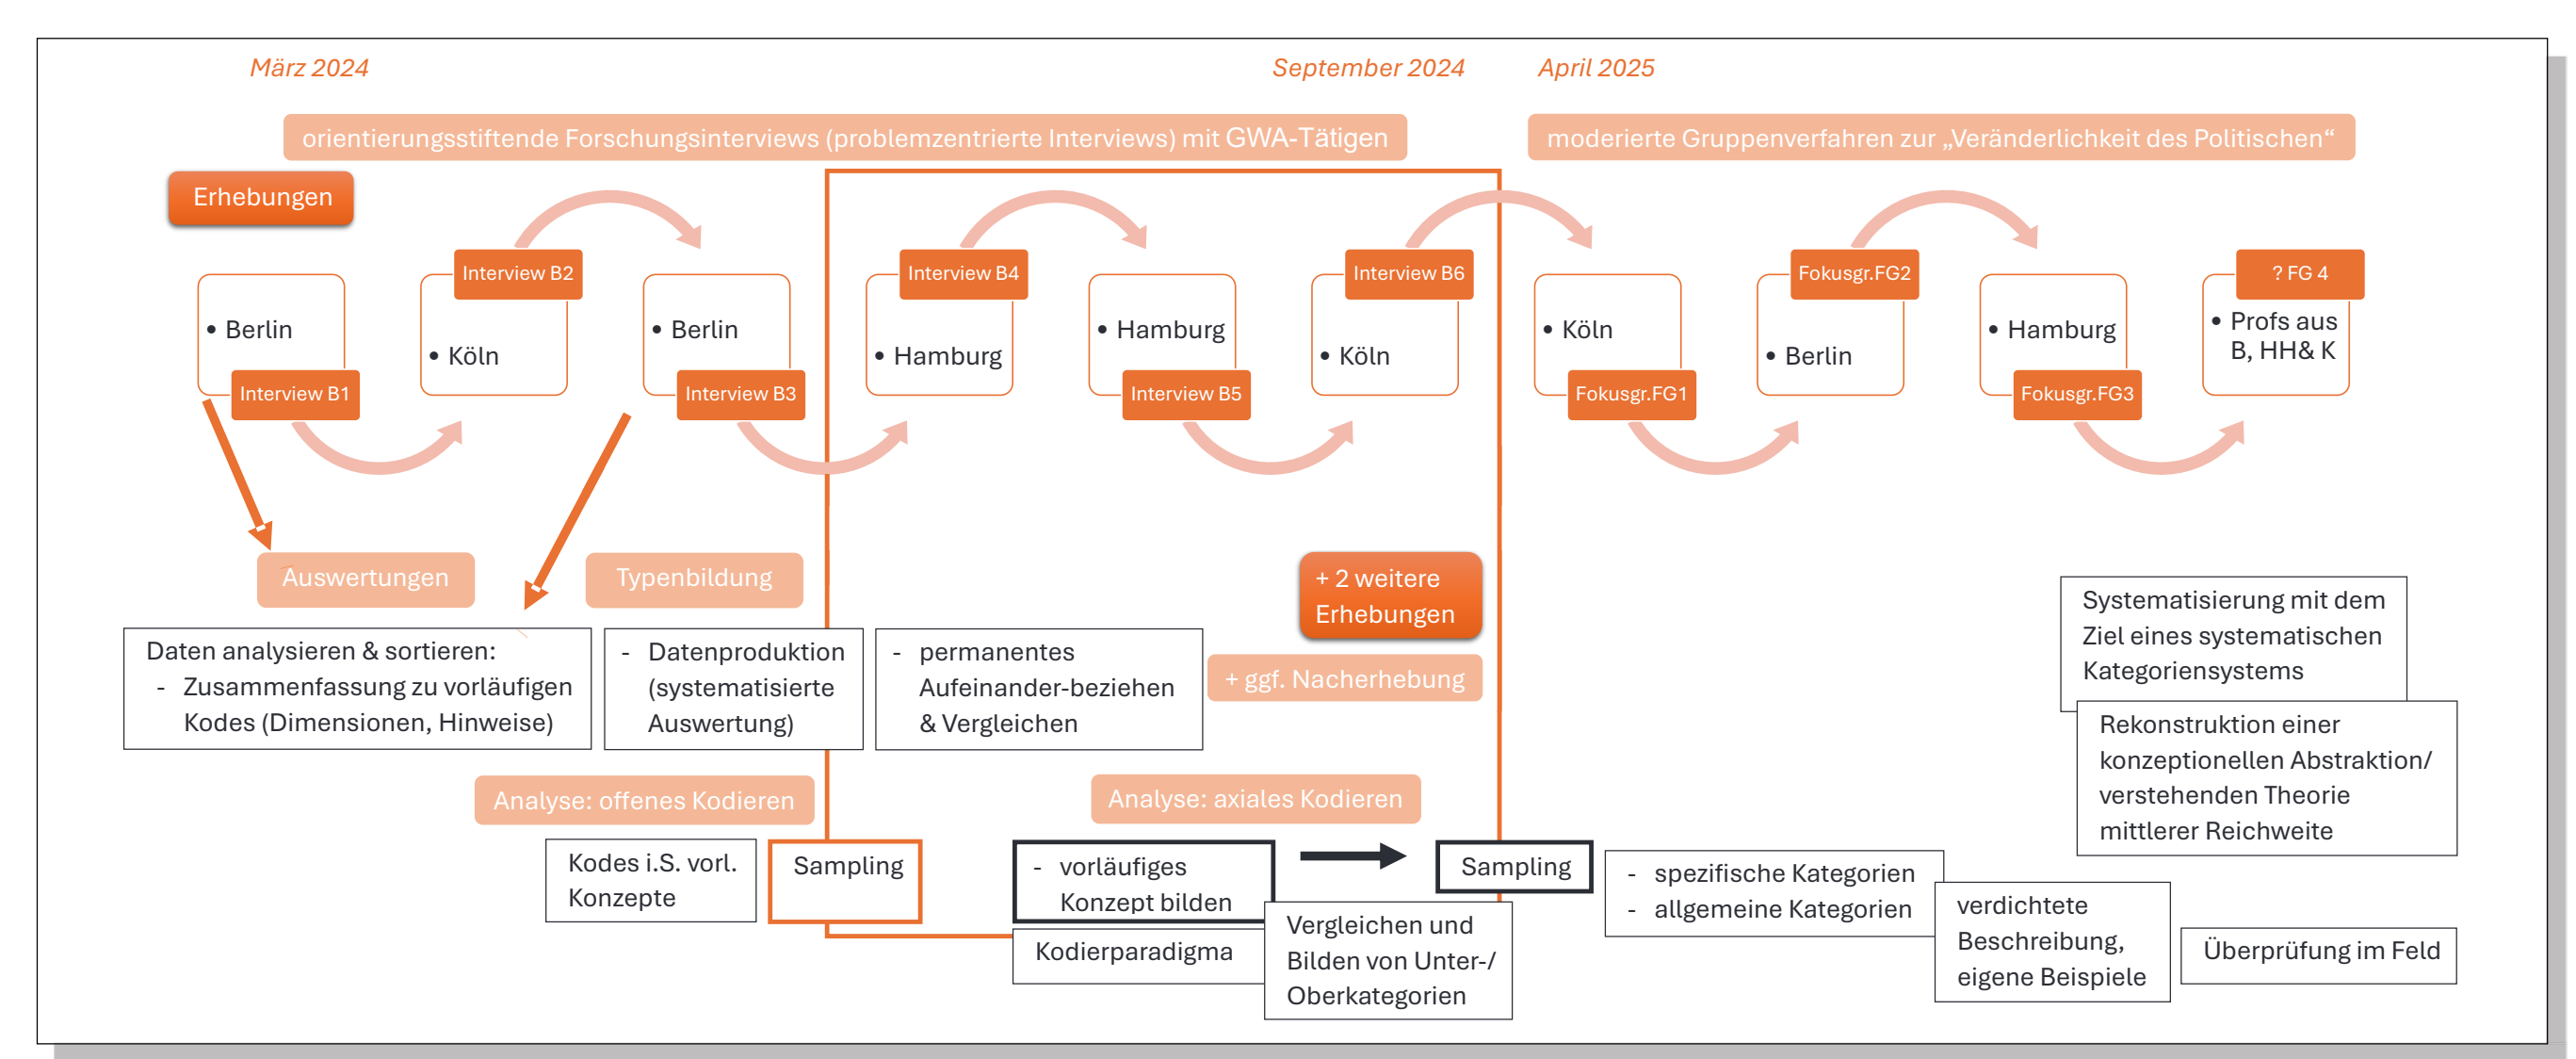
März 2024

September 2024

April 2025

orientierungsstiftende Forschungsinterviews (problemzentrierte Interviews) mit GWA-Tätigen

moderierte Gruppenverfahren zur „Veränderlichkeit des Politischen“

Erhebungen

• Berlin
Interview B1

Interview B2
• Köln

• Berlin
Interview B3

Interview B4
• Hamburg

• Hamburg
Interview B5

Interview B6
• Köln

• Köln
Fokusgr.FG1

Fokusgr.FG2
• Berlin

• Hamburg
Fokusgr.FG3

? FG 4
• Profs aus B, HH& K

Auswertungen

Typenbildung

+ 2 weitere Erhebungen

+ ggf. Nacherhebung

Daten analysieren & sortieren:
- Zusammenfassung zu vorläufigen Kodes (Dimensionen, Hinweise)

- Datenproduktion (systematisierte Auswertung)

- permanentes Aufeinander-beziehen & Vergleichen

Systematisierung mit dem Ziel eines systematischen Kategoriensystems

Rekonstruktion einer konzeptionellen Abstraktion/ verstehenden Theorie mittlerer Reichweite

Analyse: offenes Kodieren

Analyse: axiales Kodieren

Kodes i.S. vorl. Konzepte

Sampling

- vorläufiges Konzept bilden

Sampling

- spezifische Kategorien
- allgemeine Kategorien

Kodierparadigma

Vergleichen und Bilden von Unter-/ Oberkategorien

verdichtete Beschreibung, eigene Beispiele

Überprüfung im Feld